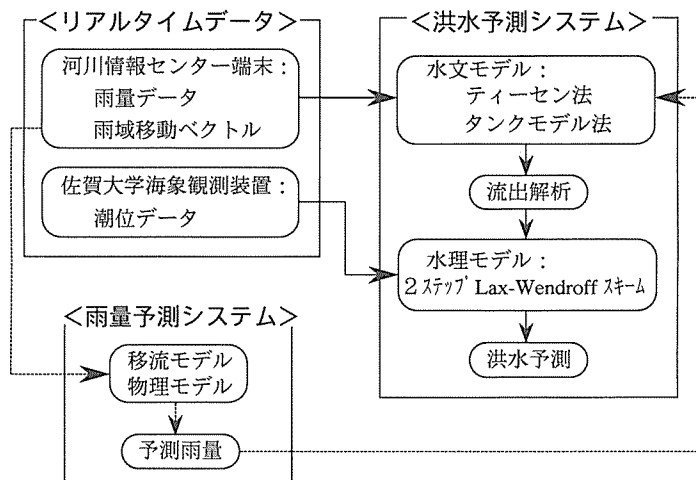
<リアルタイムデータ>

河川情報センター端末：
雨量データ
雨域移動ベクトル

佐賀大学海象観測装置：
潮位データ

<洪水予測システム>

水文モデル：
ティーセン法
タンクモデル法

流出解析

水理モデル：
2ステップ Lax-Wendroff スキーム

洪水予測

<雨量予測システム>

移流モデル
物理モデル

予測雨量